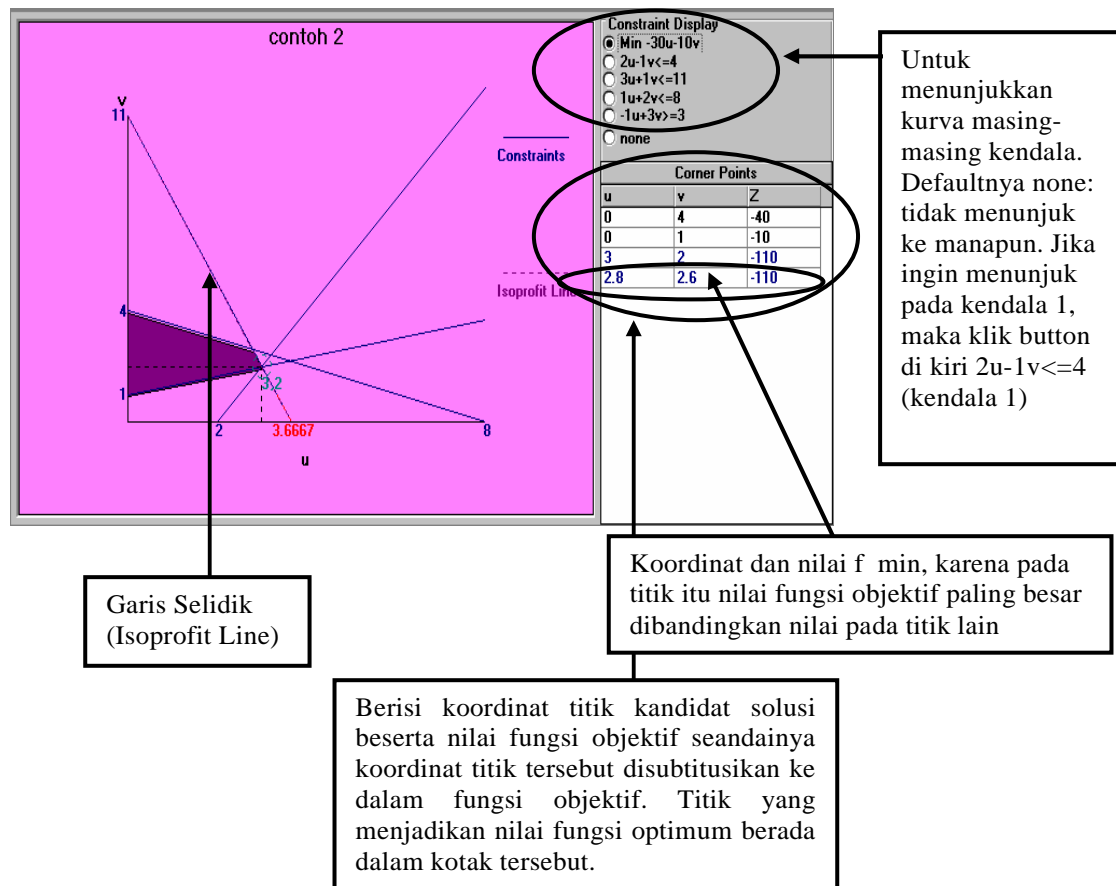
contoh 2

v
11
4
1
2
3.6667
8
u
3,2

Constraints

Isoprofit Line

Constraint Display
Min -30u-10v
2u-1v<=4
3u+1v<=11
1u+2v<=8
-1u+3v>=3
none

Corner Points

| u | v | Z |
|---|---|---|
| 0 | 4 | -40 |
| 0 | 1 | -10 |
| 3 | 2 | -110 |
| 2.8 | 2.6 | -110 |

Untuk menunjukkan kurva masing-masing kendala. Defaultnya none: tidak menunjuk ke manapun. Jika ingin menunjuk pada kendala 1, maka klik button di kiri 2u-1v<=4 (kendala 1)

Koordinat dan nilai f min, karena pada titik itu nilai fungsi objektif paling besar dibandingkan nilai pada titik lain

Garis Selidik (Isoprofit Line)

Berisi koordinat titik kandidat solusi beserta nilai fungsi objektif seandainya koordinat titik tersebut disubtitusikan ke dalam fungsi objektif. Titik yang menjadikan nilai fungsi optimum berada dalam kotak tersebut.